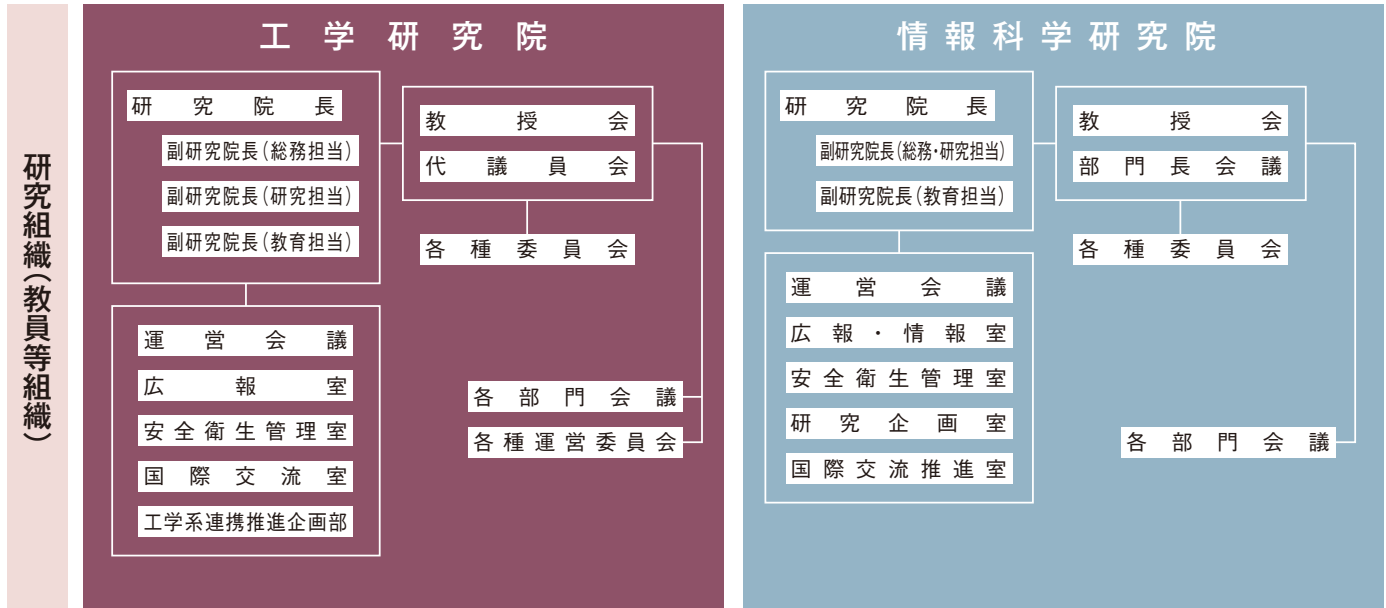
研究組織(教員等組織)

工学研究院

研究院長

副研究院長(総務担当)

副研究院長(研究担当)

副研究院長(教育担当)

教授会

代議員会

各種委員会

運営会議

広報室

安全衛生管理室

国際交流室

工学系連携推進企画部

各部門会議

各種運営委員会

情報科学研究院

研究院長

副研究院長(総務・研究担当)

副研究院長(教育担当)

教授会

部門長会議

各種委員会

運営会議

広報・情報室

安全衛生管理室

研究企画室

国際交流推進室

各部門会議